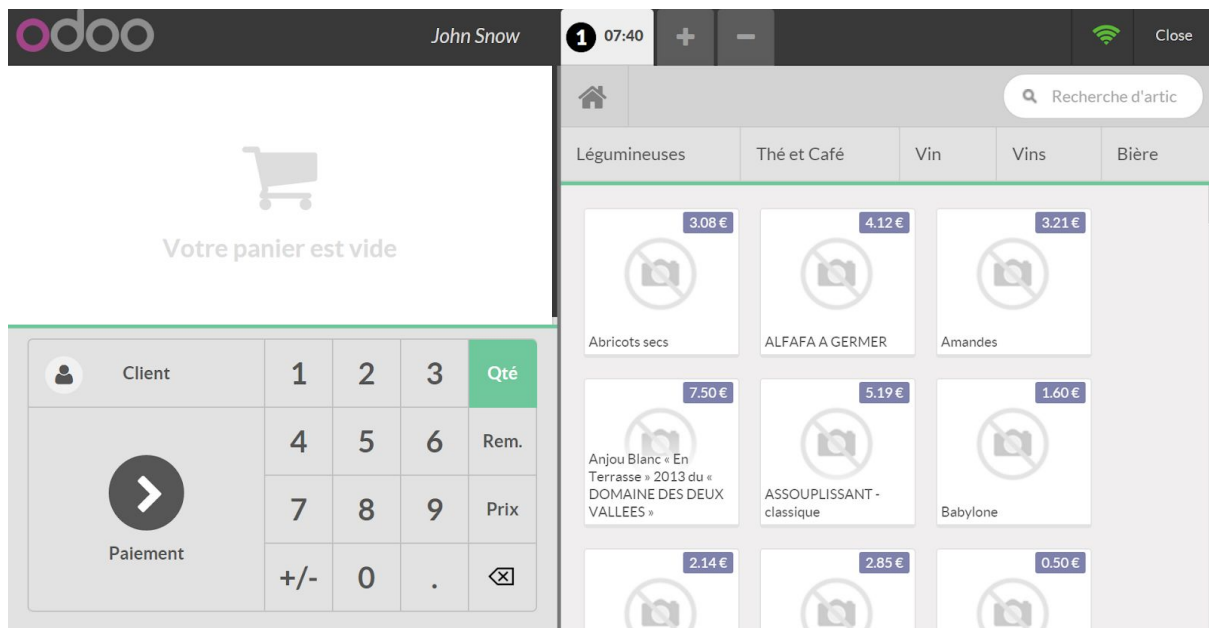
odoo

John Snow

1 07:40

+

−

Close

Recherche d'artic

Légumineuses

Thé et Café

Vin

Vins

Bière

Votre panier est vide

3.08 €

Abricots secs

4.12 €

ALFAFA A GERMER

3.21 €

Amandes

7.50 €

Anjou Blanc « En Terrasse » 2013 du « DOMAINE DES DEUX VALLEES »

5.19 €

ASSOUPLISSANT - classique

1.60 €

Babylone

2.14 €

2.85 €

0.50 €

Client

1

2

3

Qté

4

5

6

Rem.

Paiement

7

8

9

Prix

+/-

0

.